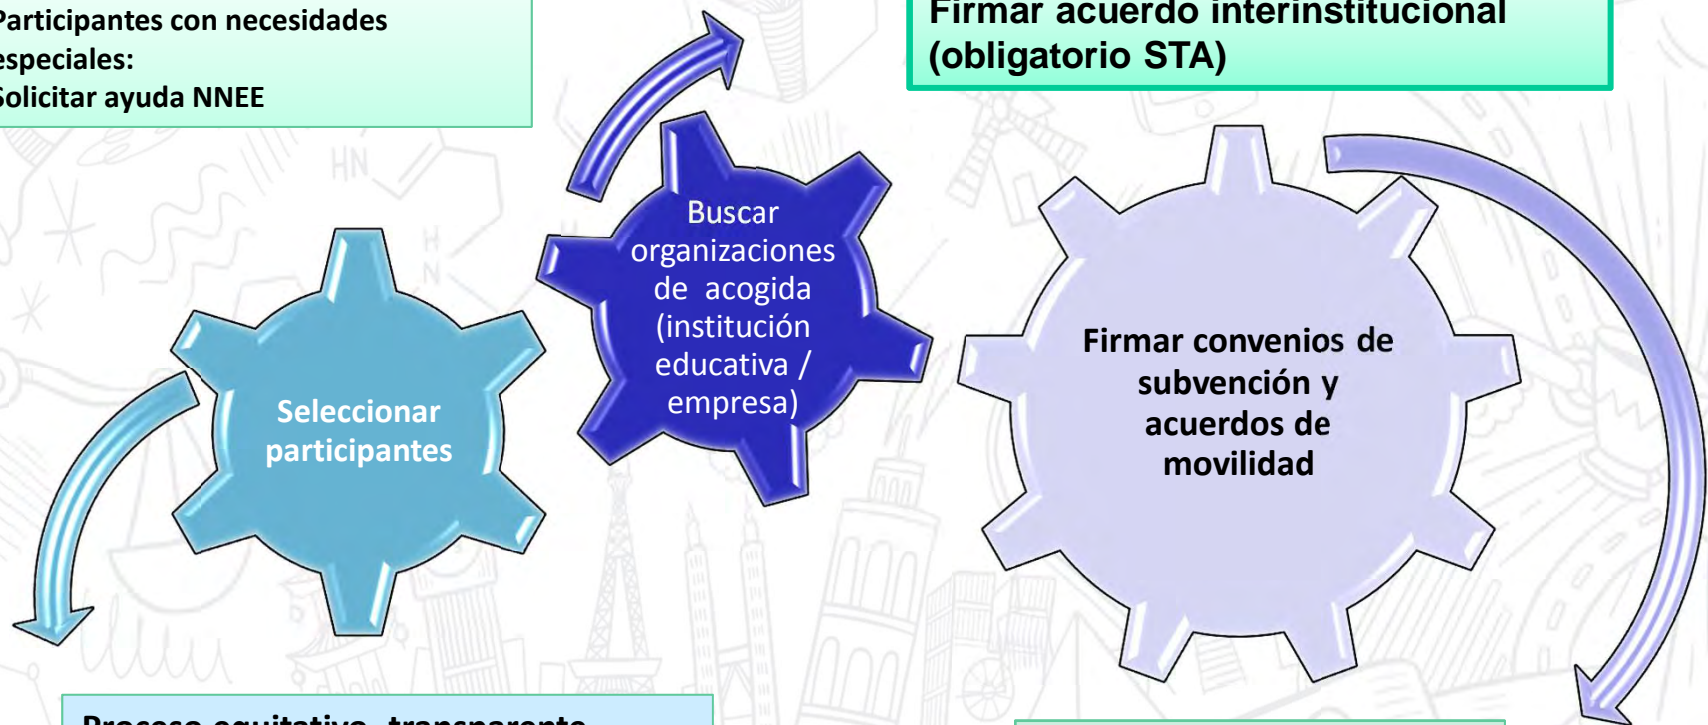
Participantes con necesidades especiales:
Solicitar ayuda NNEE

Firmar acuerdo interinstitucional (obligatorio STA)

Buscar organizaciones de acogida (institución educativa / empresa)

Seleccionar participantes

Firmar convenios de subvención y acuerdos de movilidad

Proceso equitativo, transparente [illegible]